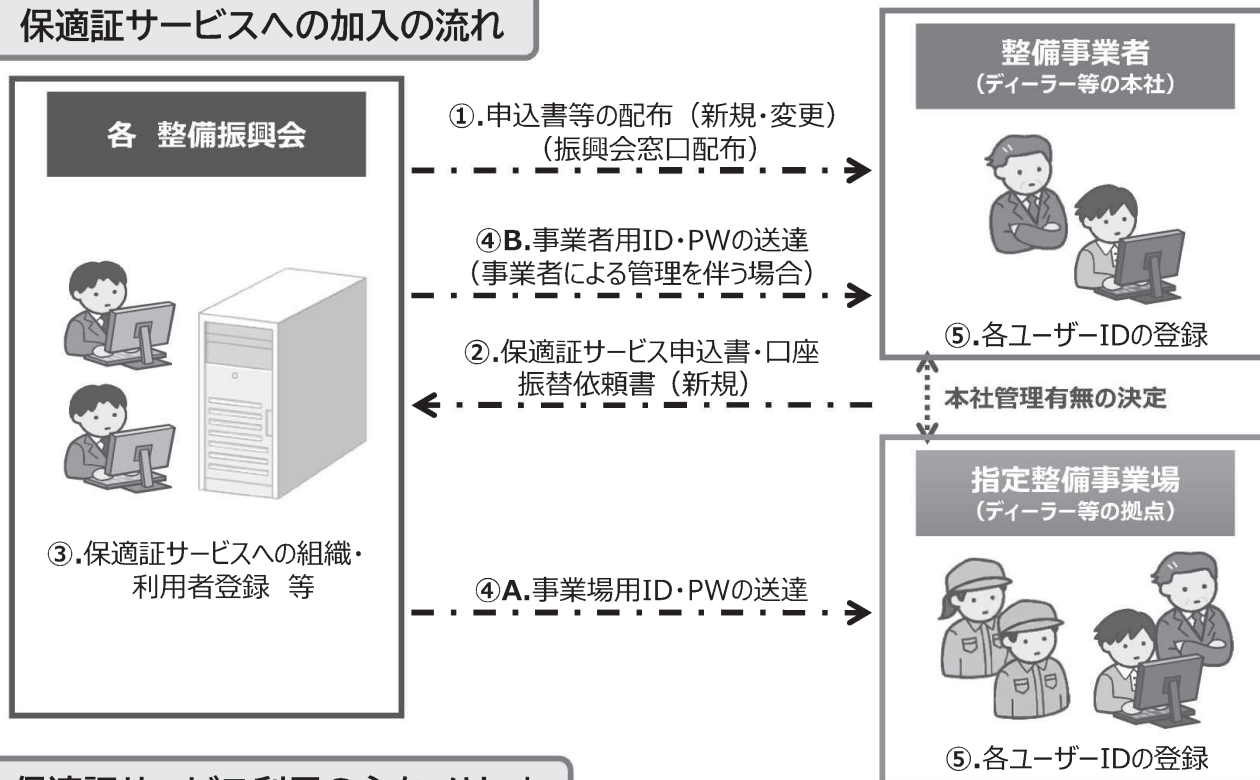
保適証サービスへの加入の流れ

各 整備振興会

③.保適証サービスへの組織・利用者登録 等

①.申込書等の配布（新規・変更）（振興会窓口配布）

④B.事業者用ID・PWの送達（事業者による管理を伴う場合）

②.保適証サービス申込書・口座振替依頼書（新規）

④A.事業場用ID・PWの送達

整備事業者
（ディーラー等の本社）

⑤.各ユーザーIDの登録

本社管理有無の決定

指定整備事業場
（ディーラー等の拠点）

⑤.各ユーザーIDの登録

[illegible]